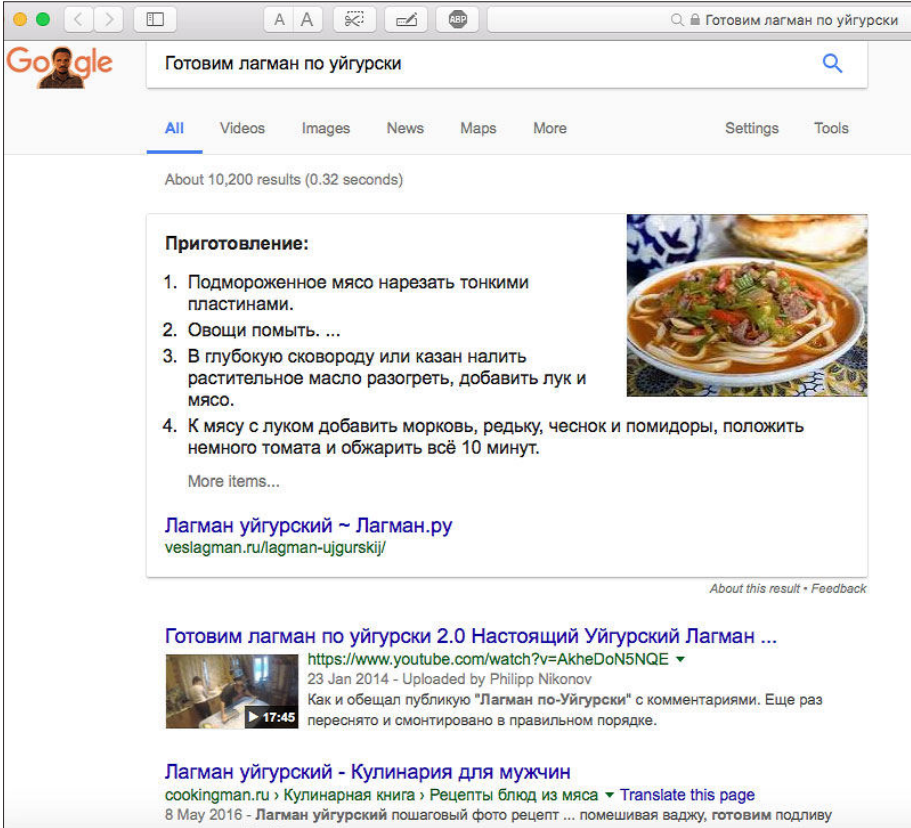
A A ABP Готовим лагман по уйгурски

Go gle

Готовим лагман по уйгурски

All Videos Images News Maps More Settings Tools

About 10,200 results (0.32 seconds)

Приготовление:

1. Подмороженное мясо нарезать тонкими пластинами.
2. Овощи помыть. ...
3. В глубокую сковороду или казан налить растительное масло разогреть, добавить лук и мясо.
4. К мясу с луком добавить морковь, редьку, чеснок и помидоры, положить немного томата и обжарить всё 10 минут.

More items...

Лагман уйгурский ~ Лагман.ру
veslagman.ru/lagman-ujgurskij/

About this result • Feedback

Готовим лагман по уйгурски 2.0 Настоящий Уйгурский Лагман ...
▶ 17:45
https://www.youtube.com/watch?v=AkheDoN5NQE ▾
23 Jan 2014 - Uploaded by Philipp Nikonov
Как и обещал публикую "Лагман по-Уйгурски" с комментариями. Еще раз переснято и смонтировано в правильном порядке.

Лагман уйгурский - Кулинария для мужчин
cookingman.ru › Кулинарная книга › Рецепты блюд из мяса ▾ Translate this page
8 May 2016 - Лагман уйгурский пошаговый фото рецепт ... помешивая ваджу, готовим подливу